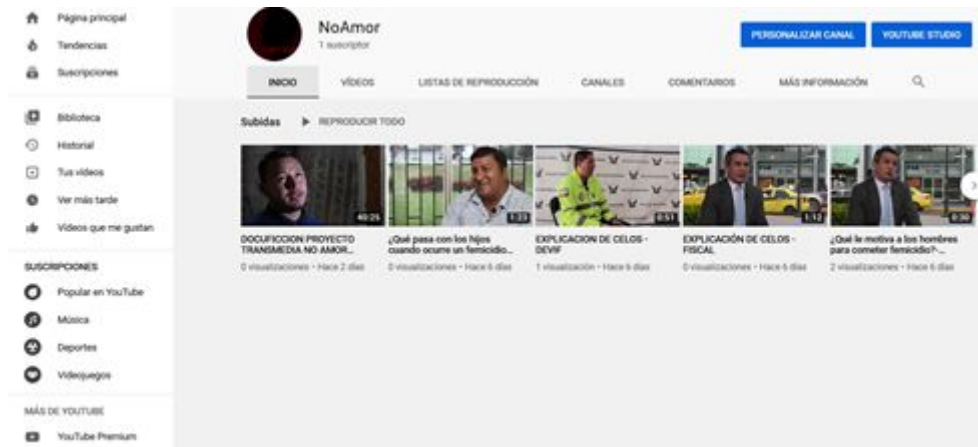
Página principal
Tendencias
Suscripciones

Biblioteca
Historial
Tus videos
Ver más tarde
Videos que me gustan

SUSCRIPCIONES
Popular en YouTube
Música
Deportes
Videojuegos

MÁS DE YOUTUBE
YouTube Premium

NoAmor
1 suscriptor

PERSONALIZAR CANAL
YOUTUBE STUDIO

INICIO
VÍDEOS
LISTAS DE REPRODUCCIÓN
CANALES
COMENTARIOS
MÁS INFORMACIÓN

Subidas
REPRODUCIR TODO

40:25
DOCUFICCION PROYECTO TRANSMEDIA NO AMOR...
0 visualizaciones • Hace 2 días

1:23
¿Qué pasa con los hijos cuando ocurre un femicidio...
0 visualizaciones • Hace 6 días

0:51
EXPLICACION DE CELOS - DEVIF
1 visualización • Hace 6 días

1:12
EXPLICACIÓN DE CELOS - FISCAL
0 visualizaciones • Hace 6 días

0:36
¿Qué le motiva a los hombres para cometer femicidio?...
2 visualizaciones • Hace 6 días